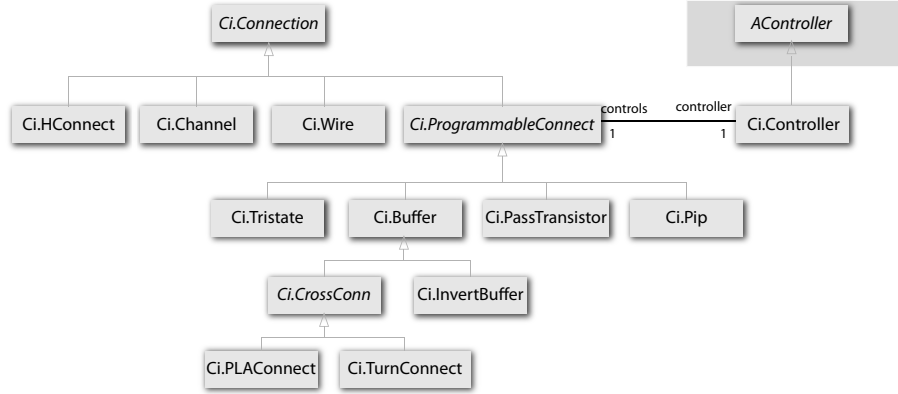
Ci.Connection

AController

Ci.HConnect
Ci.Channel
Ci.Wire
Ci.ProgrammableConnect
controls
1
controller
1
Ci.Controller

Ci.Tristate
Ci.Buffer
Ci.PassTransistor
Ci.Pip

Ci.CrossConn
Ci.InvertBuffer

Ci.PLAConnect
Ci.TurnConnect